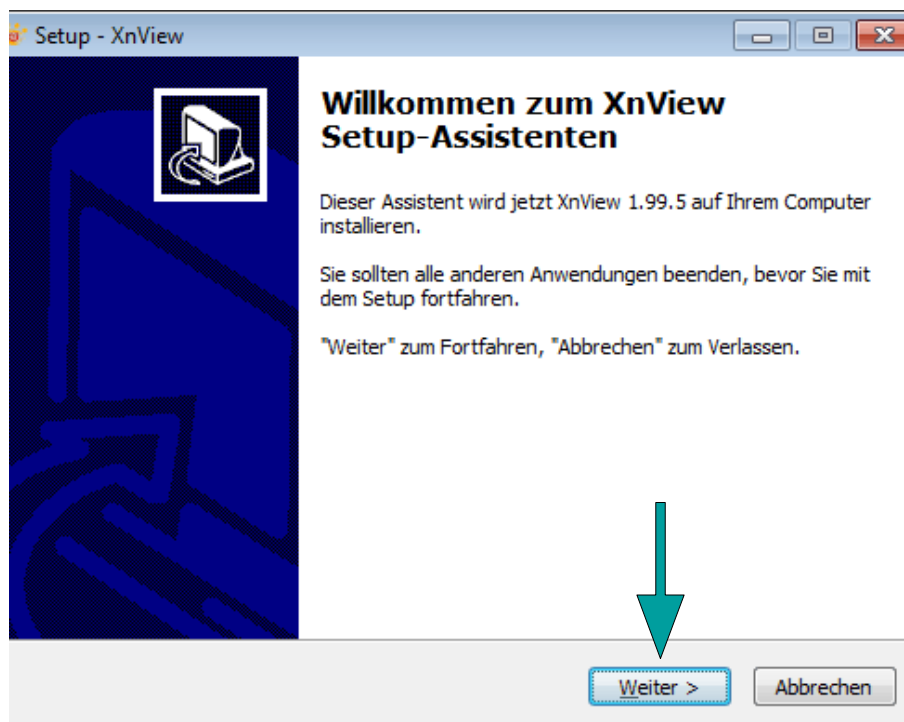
Setup - XnView

Willkommen zum XnView Setup-Assistenten

Dieser Assistent wird jetzt XnView 1.99.5 auf Ihrem Computer installieren.

Sie sollten alle anderen Anwendungen beenden, bevor Sie mit dem Setup fortfahren.

"Weiter" zum Fortfahren, "Abbrechen" zum Verlassen.

Weiter >

Abbrechen